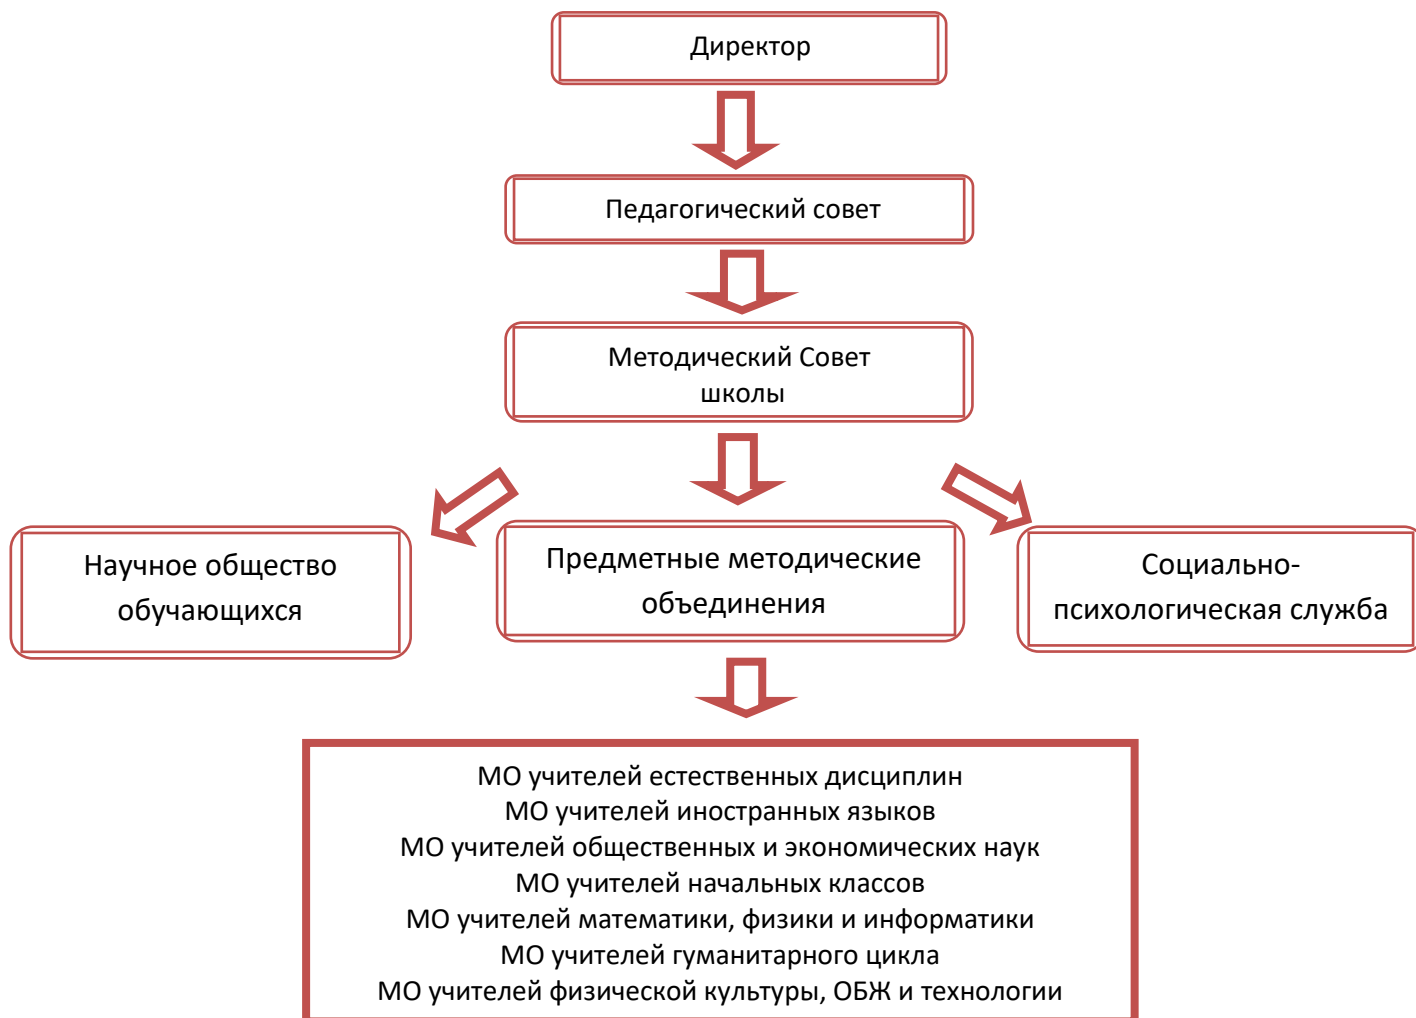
Директор

Педагогический совет

Методический Совет школы

Научное общество обучающихся

Предметные методические объединения

Социально-психологическая служба

МО учителей естественных дисциплин
МО учителей иностранных языков
МО учителей общественных и экономических наук
МО учителей начальных классов
МО учителей математики, физики и информатики
МО учителей гуманитарного цикла
МО учителей физической культуры, ОБЖ и технологии